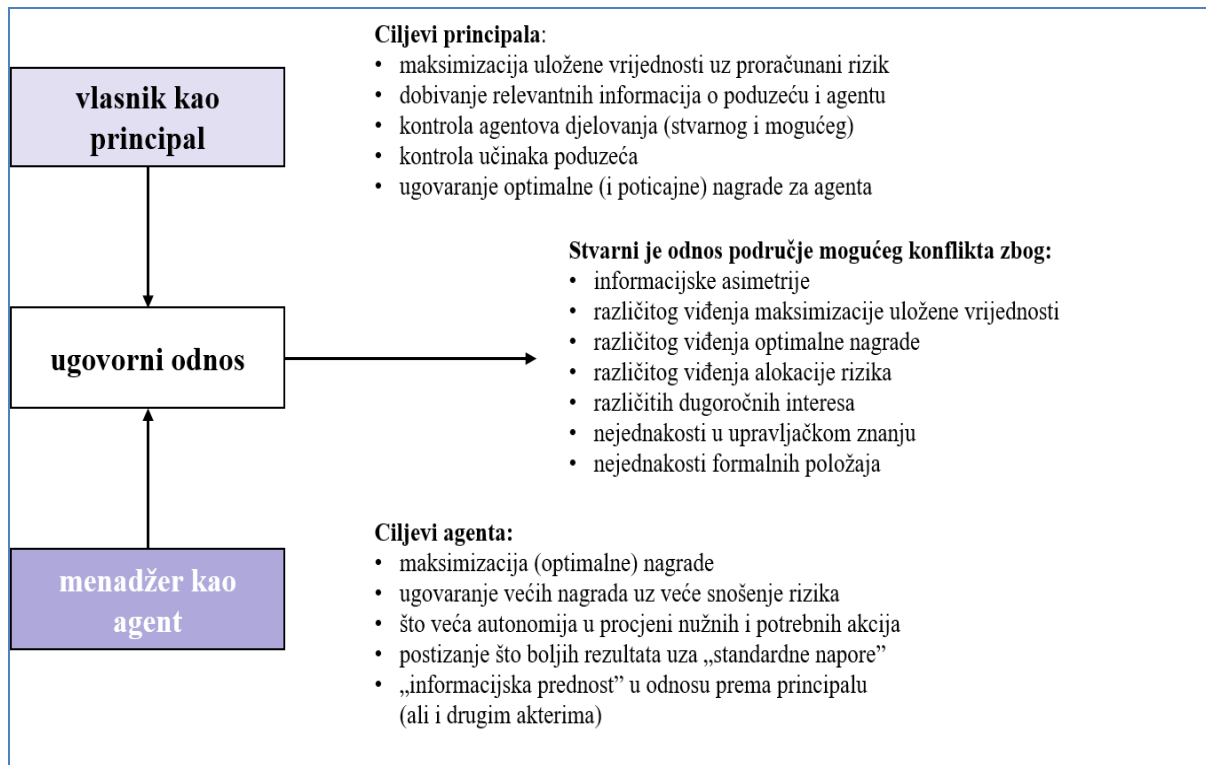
vlasnik kao principal

ugovorni odnos

menadžer kao agent

**Ciljevi principala**:
• maksimizacija uložene vrijednosti uz proračunani rizik
• dobivanje relevantnih informacija o poduzeću i agentu
• kontrola agentova djelovanja (stvarnog i mogućeg)
• kontrola učinaka poduzeća
• ugovaranje optimalne (i poticajne) nagrade za agenta

**Stvarni je odnos područje mogućeg konflikta zbog:**
• informacijske asimetrije
• različitog viđenja maksimizacije uložene vrijednosti
• različitog viđenja optimalne nagrade
• različitog viđenja alokacije rizika
• različitih dugoročnih interesa
• nejednakosti u upravljačkom znanju
• nejednakosti formalnih položaja

**Ciljevi agenta:**
• maksimizacija (optimalne) nagrade
• ugovaranje većih nagrada uz veće snošenje rizika
• što veća autonomija u procjeni nužnih i potrebnih akcija
• postizanje što boljih rezultata uza „standardne napore"
• „informacijska prednost" u odnosu prema principalu (ali i drugim akterima)